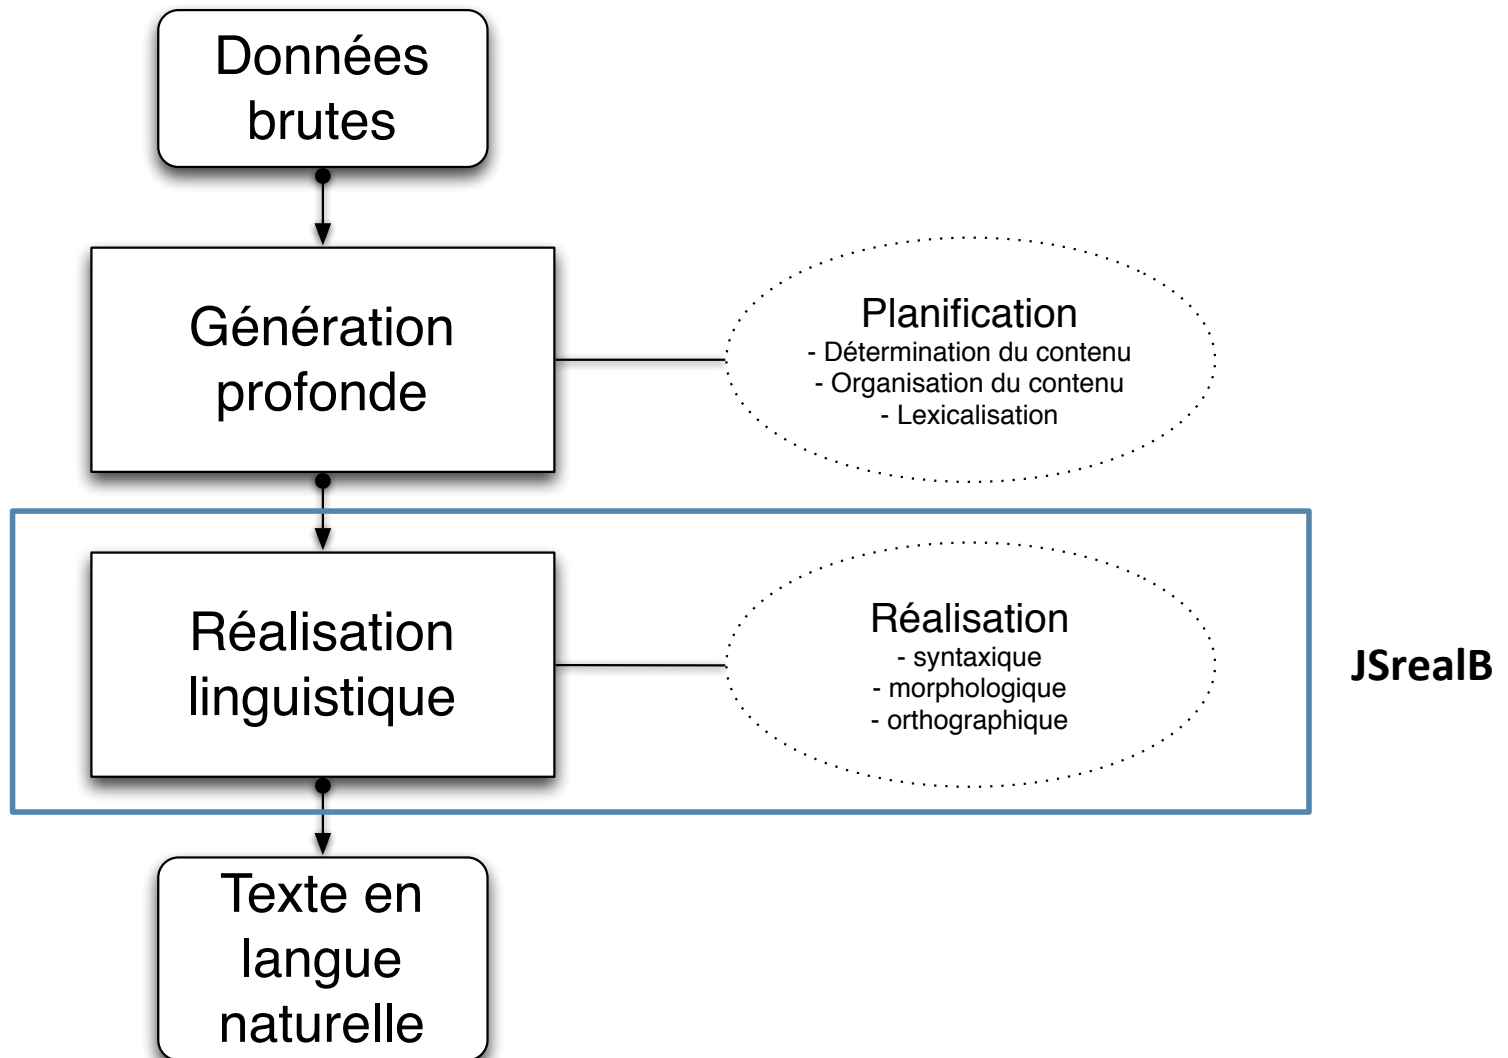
Données brutes

Génération profonde

Planification
- Détermination du contenu
- Organisation du contenu
- Lexicalisation

Réalisation linguistique

Réalisation
- syntaxique
- morphologique
- orthographique

JSrealB

Texte en langue naturelle